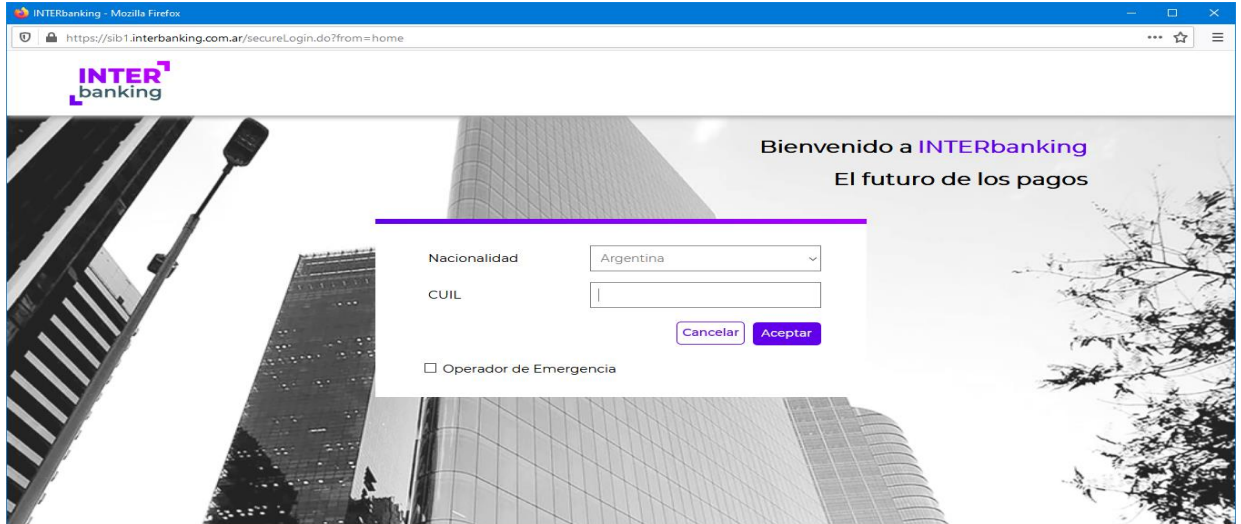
INTERbanking - Mozilla Firefox

https://sib1.interbanking.com.ar/secureLogin.do?from=home

INTER
banking

Bienvenido a INTERbanking
El futuro de los pagos

Nacionalidad
Argentina

CUIL

Cancelar
Aceptar

Operador de Emergencia